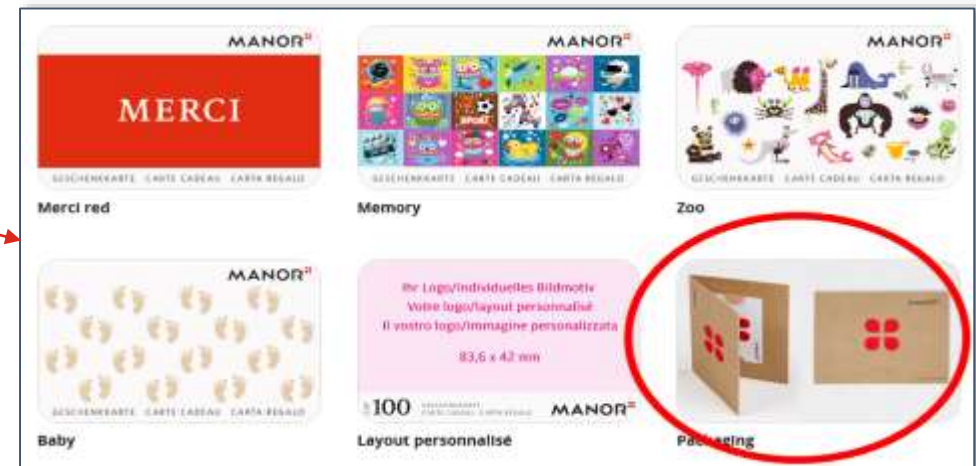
MANOR

MERCI

GESCHENKKARTE · CARTE CADEAU · CARTA REGALO

Merci red

MANOR

SPORT

GESCHENKKARTE · CARTE CADEAU · CARTA REGALO

Memory

MANOR

GESCHENKKARTE · CARTE CADEAU · CARTA REGALO

Zoo

MANOR

GESCHENKKARTE · CARTE CADEAU · CARTA REGALO

Baby

Ihr Logo/individuelles Bildmotiv
Votre logo/layout personnalisé
Il vostro logo/immagine personalizzata

83,6 x 42 mm

100 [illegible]

MANOR

Layout personnalisé

Packaging